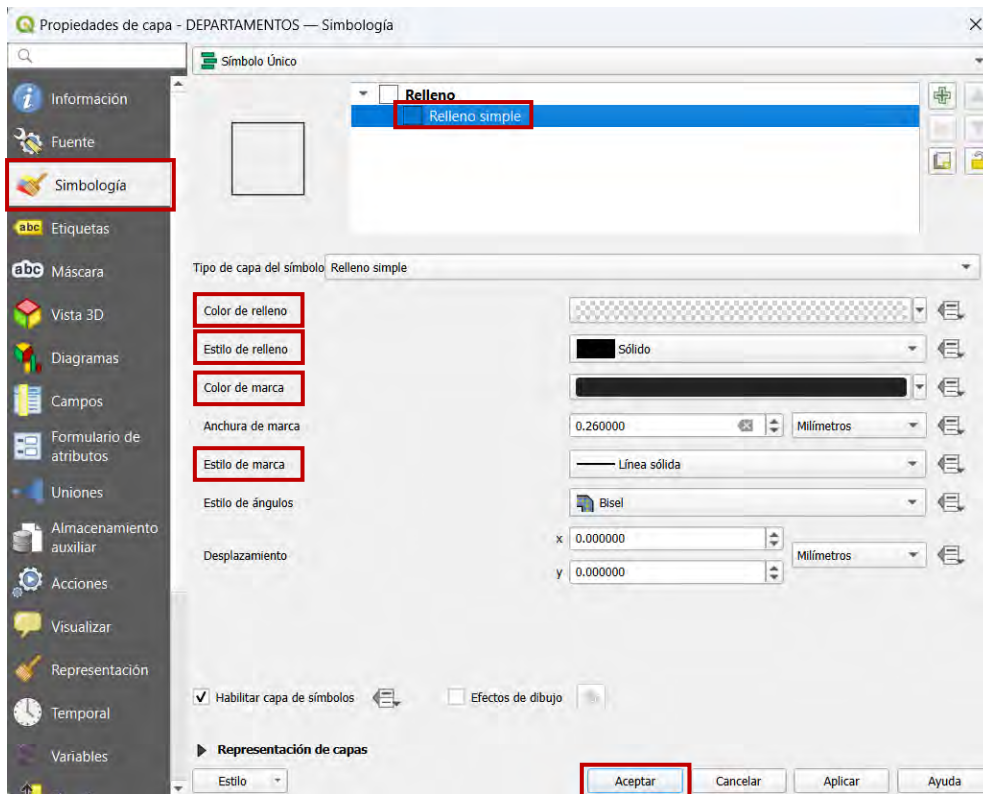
Propiedades de capa - DEPARTAMENTOS — Simbología

Información
Fuente
Simbología
Etiquetas
Máscara
Vista 3D
Diagramas
Campos
Formulario de atributos
Uniones
Almacenamiento auxiliar
Acciones
Visualizar
Representación
Temporal
Variables

Símbolo Único

Relleno
Relleno simple

Tipo de capa del símbolo Relleno simple

Color de relleno
Estilo de relleno Sólido
Color de marca
Anchura de marca 0.260000 Milímetros
Estilo de marca Línea sólida
Estilo de ángulos Bisel
Desplazamiento x 0.000000 y 0.000000 Milímetros

Habilitar capa de símbolos
Efectos de dibujo

Representación de capas

Estilo
Aceptar
Cancelar
Aplicar
Ayuda